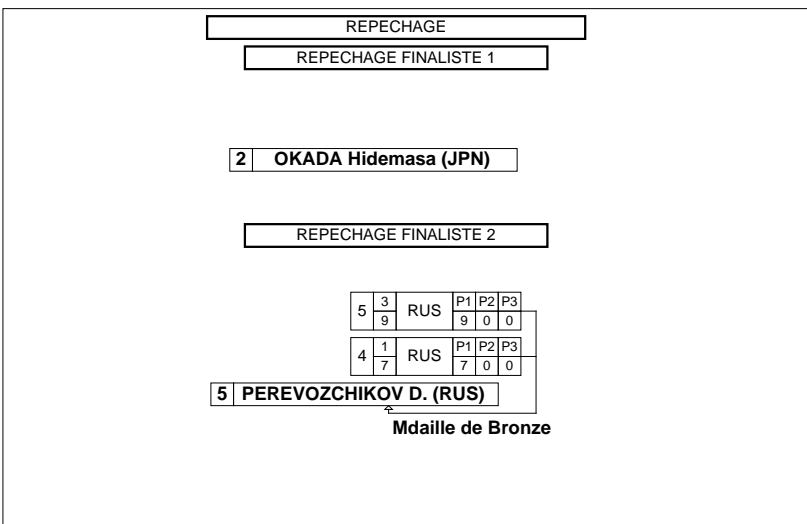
REPECHAGE

REPECHAGE FINALISTE 1

2 OKADA Hidemasa (JPN)

REPECHAGE FINALISTE 2

| 5 | 3 / 9 | RUS | P1 | P2 | P3 |
|---|---|---|---|---|---|
| | | | 9 | 0 | 0 |

| 4 | 1 / 7 | RUS | P1 | P2 | P3 |
|---|---|---|---|---|---|
| | | | 7 | 0 | 0 |

5 PEREVOZCHIKOV D. (RUS)

Mdaille de Bronze